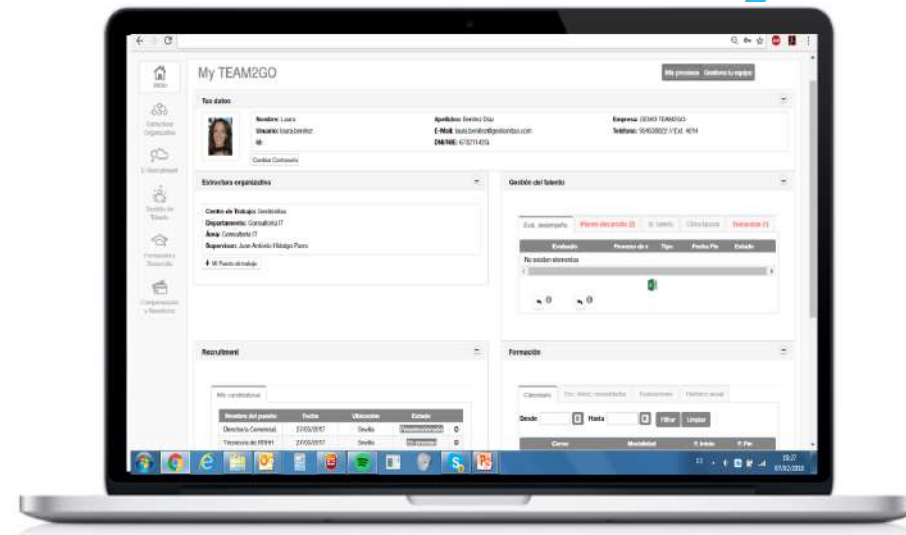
My TEAM2GO

Mis procesos Gestiona tu equipo

Inicio

Estructura Organizativa

E-Recruitment

Gestión de Talento

Formación y Desarrollo

Compensación y Beneficios

Tus datos

Nombre: Laura

Usuario: laura.benitez

Id:

Apellidos: Benítez Díaz

E-Mail: laura.benitez@gestiontus.com

DNI/NIE: 678211455

Empresa: DEMO TEAM2GO

Teléfono: 954938822 / Ext. 4014

Cambiar Contraseña

Estructura organizativa

Centro de Trabajo: Sevilla

Departamento: Consultoría IT

Área: Consultoría IT

Supervisor: Juan Antonio Hidalgo Parra

Mi Puesto de trabajo

Gestión del Talento

Eval. desempeño

Planes desarrollo

Mi talento

Clima laboral

Encuestas

| Evaluado | Proceso de e | Tipo | Fecha Fin | Estado |
|---|---|---|---|---|
| No existen elementos | | | | |

0

0

Recruitment

Mis candidaturas

| Nombre del puesto | Fecha | Ubicación | Estado | |
|---|---|---|---|---|
| Directo/a Comercial | 27/03/2017 | Sevilla | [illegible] | 0 |
| Técnico/a de RRHH | 27/03/2017 | Sevilla | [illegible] | 0 |

Formación

Calendario

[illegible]

Evaluaciones

Histórico anual

Desde

Hasta

Filtrar

Limpiar

| Curso | Modalidad | F. Inicio | F. Fin |
|---|---|---|---|

10:27

07/02/2018